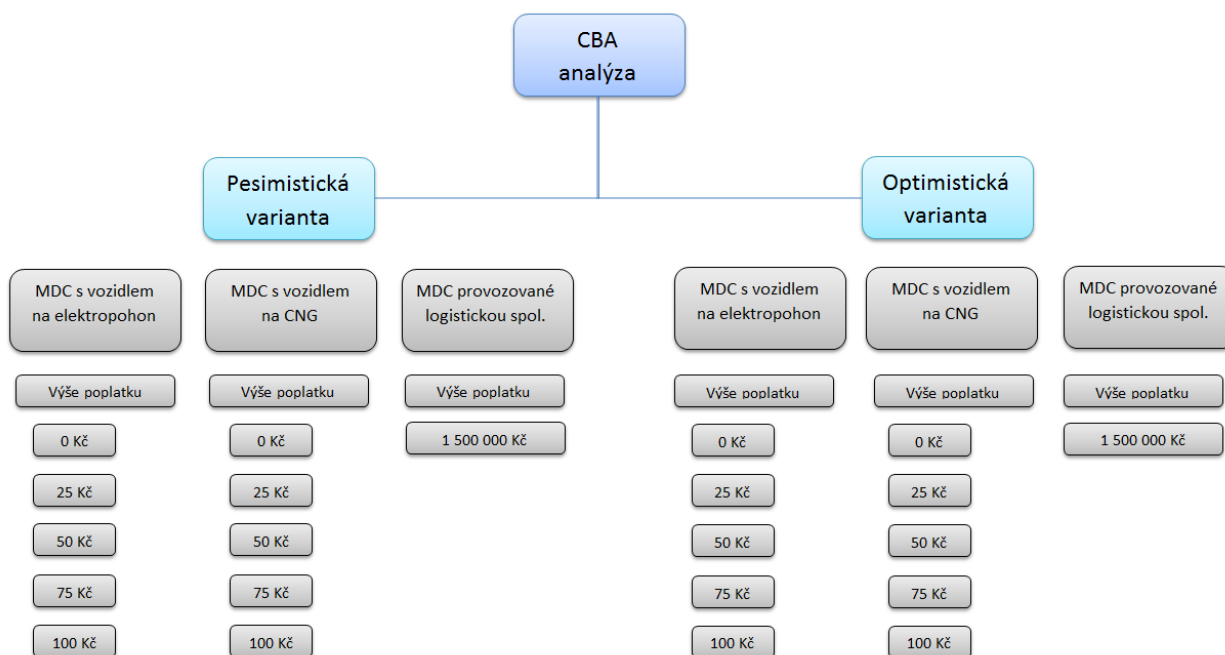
CBA analýza

Pesimistická varianta

Optimistická varianta

MDC s vozidlem na elektropohon

Výše poplatku

0 Kč

25 Kč

50 Kč

75 Kč

100 Kč

MDC s vozidlem na CNG

Výše poplatku

0 Kč

25 Kč

50 Kč

75 Kč

100 Kč

MDC provozované logistickou spol.

Výše poplatku

1 500 000 Kč

MDC s vozidlem na elektropohon

Výše poplatku

0 Kč

25 Kč

50 Kč

75 Kč

100 Kč

MDC s vozidlem na CNG

Výše poplatku

0 Kč

25 Kč

50 Kč

75 Kč

100 Kč

MDC provozované logistickou spol.

Výše poplatku

1 500 000 Kč